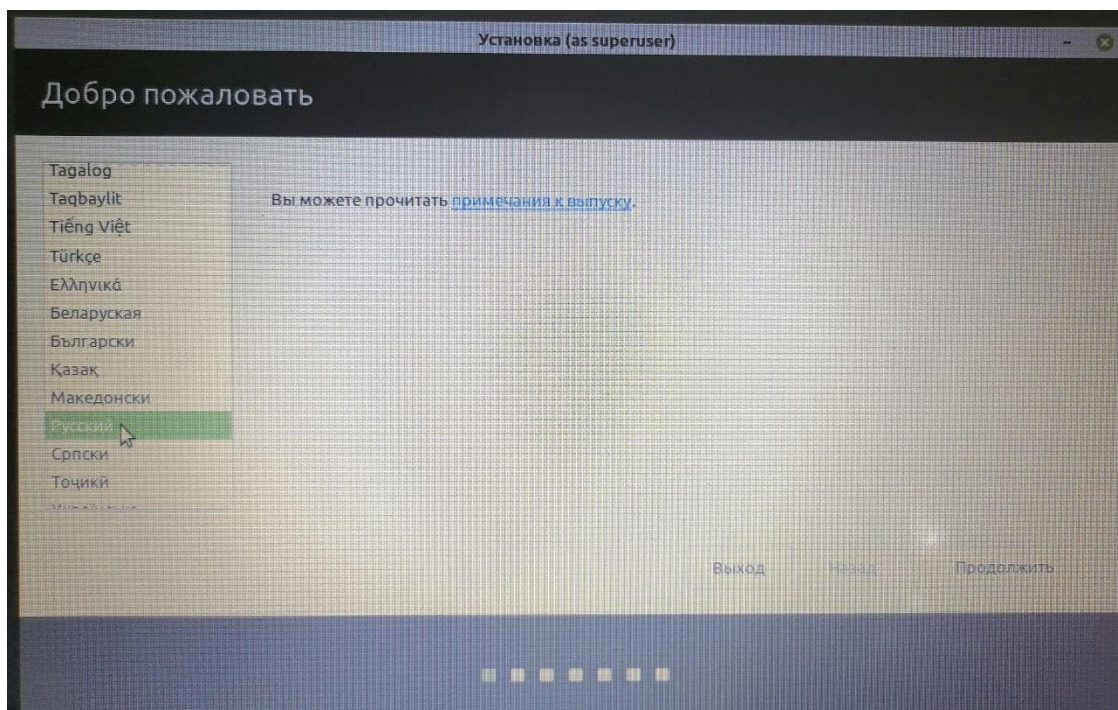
Установка (as superuser)

Добро пожаловать

Tagalog
Taqbaylit
Tiếng Việt
Türkçe
Ελληνικά
Беларуская
Български
Қазақ
Македонски
Русский
Српски
Тоҷикӣ
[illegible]

Вы можете прочитать примечания к выпуску.

Выход
Назад
Продолжить